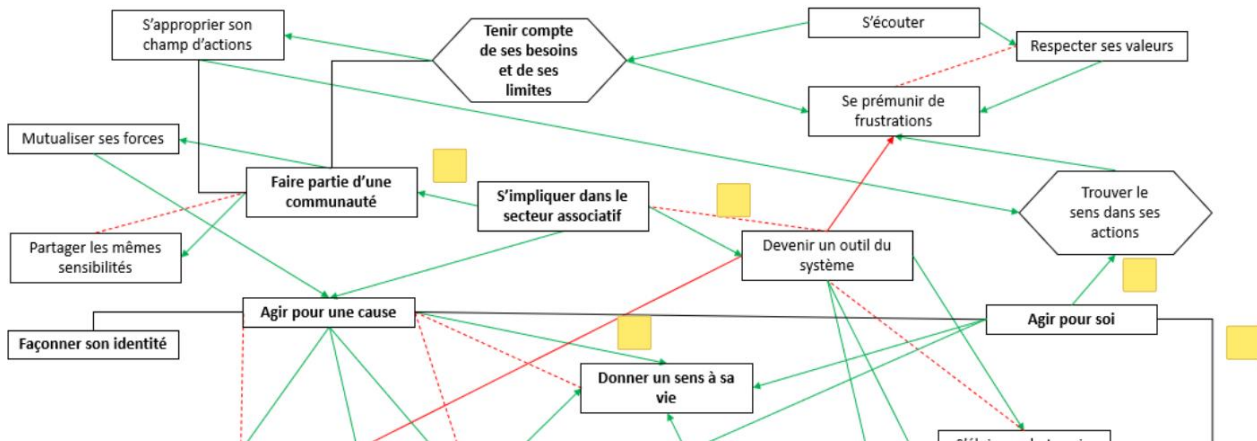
S’approprier son champ d’actions

Tenir compte de ses besoins et de ses limites

S’écouter

Respecter ses valeurs

Se prémunir de frustrations

Mutualiser ses forces

Faire partie d’une communauté

S’impliquer dans le secteur associatif

Trouver le sens dans ses actions

Partager les mêmes sensibilités

Devenir un outil du système

Agir pour une cause

Agir pour soi

Façonner son identité

Donner un sens à sa vie

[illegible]